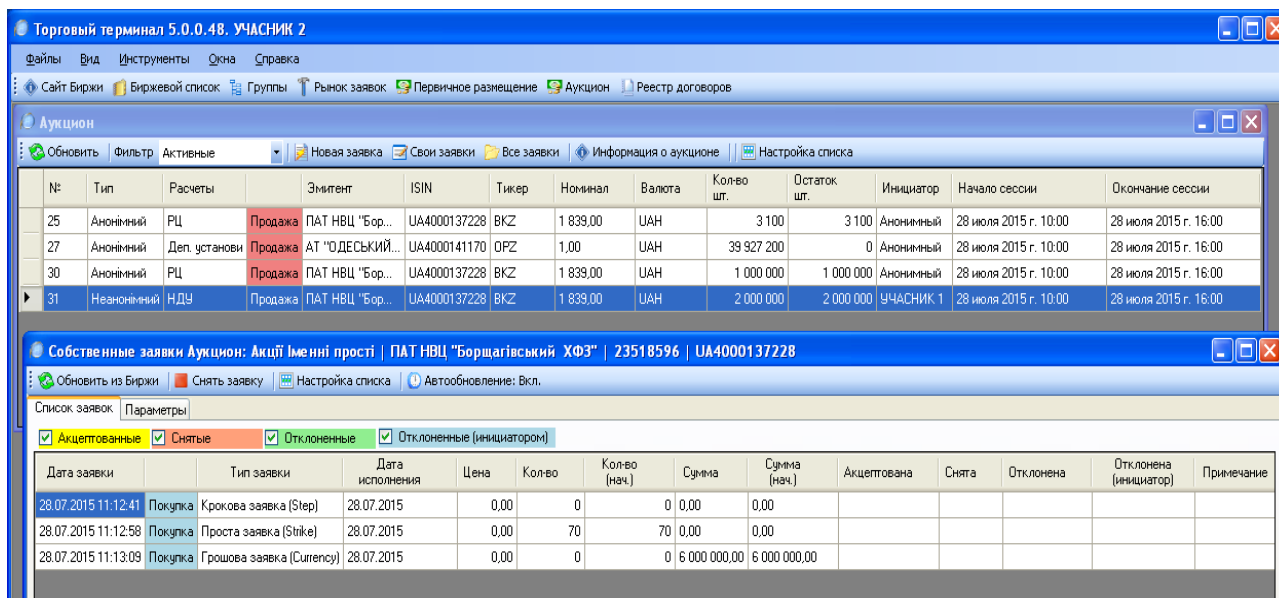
Торговый терминал 5.0.0.48. УЧАСНИК 2

Файлы Вид Инструменты Окна Справка

Сайт Биржи Биржевой список Группы Рынок заявок Первичное размещение Аукцион Реестр договоров

Аукцион

Обновить Фильтр Активные Новая заявка Свои заявки Все заявки Информация о аукционе Настройка списка

| № | Тип | Расчеты | | Эмитент | ISIN | Тикер | Номинал | Валюта | Кол-во шт. | Остаток шт. | Инициатор | Начало сессии | Окончание сессии |
|---|---|---|---|---|---|---|---|---|---|---|---|---|---|
| 25 | Анонімний | РЦ | Продажа | ПАТ НВЦ "Бор... | UA4000137228 | BKZ | 1 839,00 | UAH | 3 100 | 3 100 | Анонимный | 28 июля 2015 г. 10:00 | 28 июля 2015 г. 16:00 |
| 27 | Анонімний | Деп. установи | Продажа | АТ "ОДЕСЬКИЙ... | UA4000141170 | OPZ | 1,00 | UAH | 39 927 200 | 0 | Анонимный | 28 июля 2015 г. 10:00 | 28 июля 2015 г. 16:00 |
| 30 | Анонімний | РЦ | Продажа | ПАТ НВЦ "Бор... | UA4000137228 | BKZ | 1 839,00 | UAH | 1 000 000 | 1 000 000 | Анонимный | 28 июля 2015 г. 10:00 | 28 июля 2015 г. 16:00 |
| 31 | Неанонімний | НДУ | Продажа | ПАТ НВЦ "Бор... | UA4000137228 | BKZ | 1 839,00 | UAH | 2 000 000 | 2 000 000 | УЧАСНИК 1 | 28 июля 2015 г. 10:00 | 28 июля 2015 г. 16:00 |

Собственные заявки Аукцион: Акції Іменні прості | ПАТ НВЦ "Борщагівський ХФЗ" | 23518596 | UA4000137228

Обновить из Биржи Снять заявку Настройка списка Автообновление: Вкл.

Список заявок Параметры

Акцептованные Снятые Отклоненные Отклоненные (инициатором)

| Дата заявки | | Тип заявки | Дата исполнения | Цена | Кол-во | Кол-во (нач.) | Сумма | Сумма (нач.) | Акцептована | Снята | Отклонена | Отклонена (инициатор) | Примечание |
|---|---|---|---|---|---|---|---|---|---|---|---|---|---|
| 28.07.2015 11:12:41 | Покупка | Крокова заявка (Step) | 28.07.2015 | 0,00 | 0 | 0 | 0,00 | 0,00 | | | | | |
| 28.07.2015 11:12:58 | Покупка | Проста заявка (Strike) | 28.07.2015 | 0,00 | 70 | 70 | 0,00 | 0,00 | | | | | |
| 28.07.2015 11:13:09 | Покупка | Грошова заявка (Currency) | 28.07.2015 | 0,00 | 0 | 0 | 6 000 000,00 | 6 000 000,00 | | | | | |